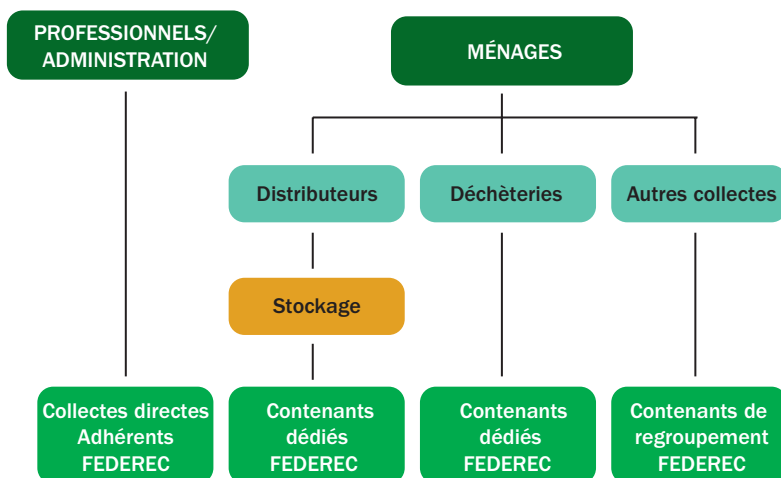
PROFESSIONNELS/ ADMINISTRATION

MÉNAGES

Distributeurs

Déchèteries

Autres collectes

Stockage

Collectes directes Adhérents FEDEREC

Contenants dédiés FEDEREC

Contenants dédiés FEDEREC

Contenants de regroupement FEDEREC